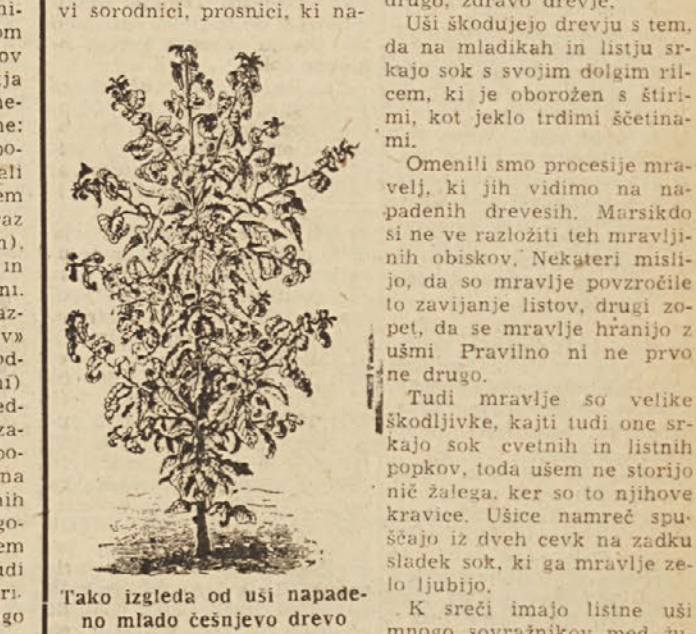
vi sorodnici, prosnici, ki na-

Tako izgleda od uši napadeno mlado češnjevo drevo

drugo, zdravo drevje.

Uši škodujejo drevju s tem, da na mladikah in listju srkajo sok s svojim dolgim rilcem, ki je oborožen s štirimi, kot jeklo trdimi ščetinami.

Omenili smo procesije mravelj, ki jih vidimo na napadenih drevesih. Marsikdo si ne ve razložiti teh mravljinih obiskov. Nekateri mislijo, da so mravlje povzročile to zavijanje listov, drugi zopet, da se mravlje hranijo z ušmi. Pravilno ni ne prvo ne drugo.

Tudi mravlje so velike škodljivke, kajti tudi one srkajo sok cvetnih in listnih popkov, toda ušem ne storijo nič žalega, ker so to njihove kravice. Ušice namreč spuščajo iz dveh cevk na zadku sladek sok, ki ga mravlje zelo ljubijo.

K sreči imajo listne uši mnogo sovražnikov med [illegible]